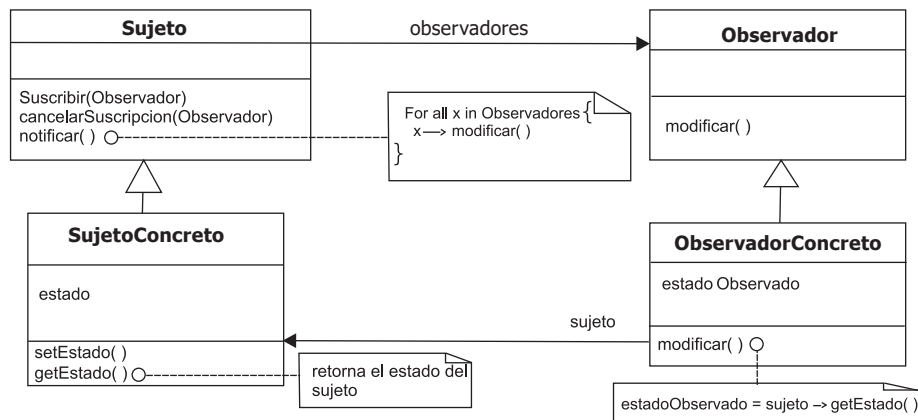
Sujeto

Suscribir(Observador)
cancelarSuscripcion(Observador)
notificar( )

observadores

Observador

modificar( )

For all x in Observadores {
x —> modificar( )
}

SujetoConcreto

estado

setEstado( )
getEstado( )

retorna el estado del sujeto

sujeto

ObservadorConcreto

estado Observado

modificar( )

estadoObservado = sujeto –> getEstado( )